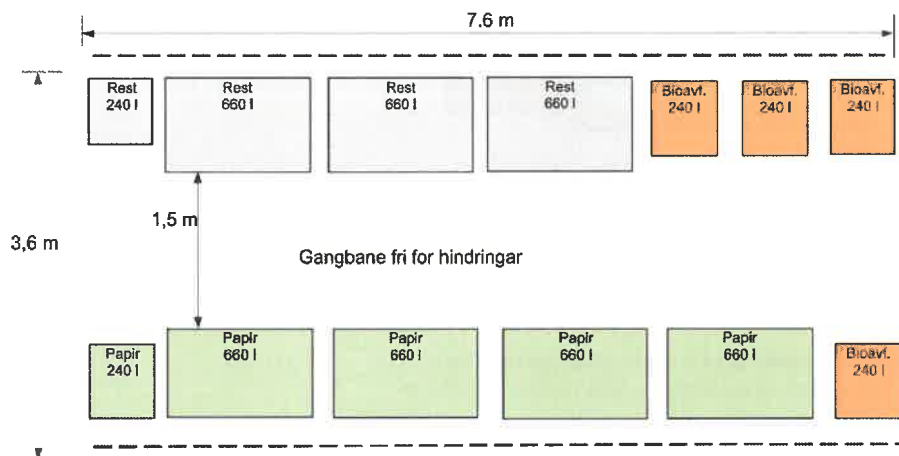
7.6 m

Rest 240 l

Rest 660 l

Rest 660 l

Rest 660 l

Bioavf. 240 l

Bioavf. 240 l

Bioavf. 240 l

3,6 m

1,5 m

Gangbane fri for hindringar

Papir 240 l

Papir 660 l

Papir 660 l

Papir 660 l

Papir 660 l

Bioavf. 240 l